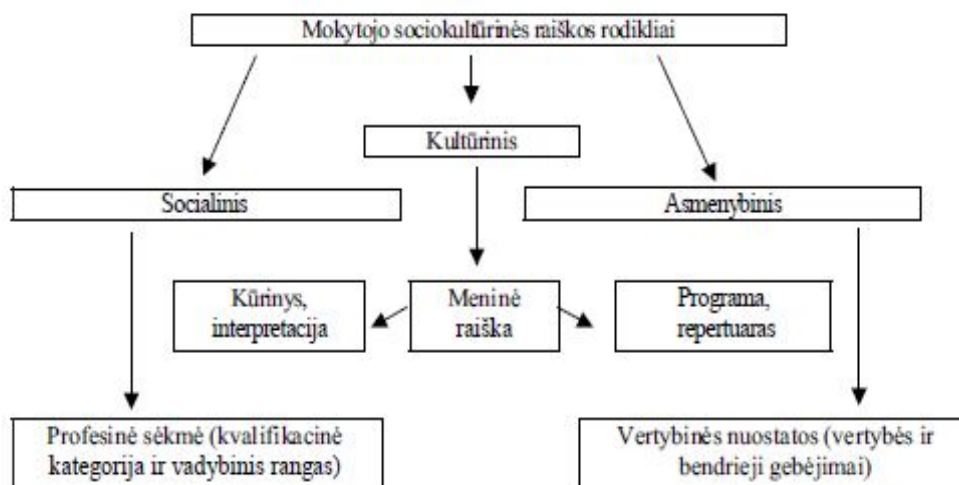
Mokytojo sociokultūrinės raiškos rodikliai

Kultūrinis

Socialinis

Asmenybinis

Kūrinys, interpretacija

Meninė raiška

Programa, repertuaras

Profesinė sėkmė (kvalifikacinė kategorija ir vadybinis rangas)

Vertybinės nuostatos (vertybės ir bendrieji gebėjimai)